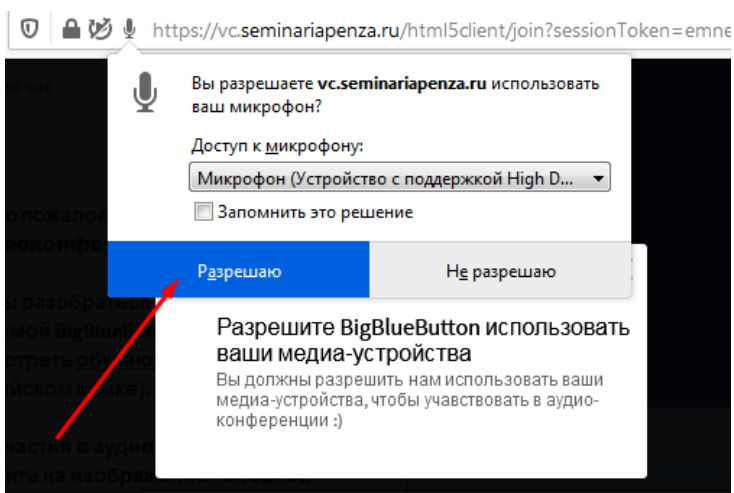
https://vc.seminariapenza.ru/html5client/join?sessionToken=emne

Вы разрешаете vc.seminariapenza.ru использовать ваш микрофон?

Доступ к микрофону:

Микрофон (Устройство с поддержкой High D...

Запомнить это решение

Разрешаю

Не разрешаю

Разрешите BigBlueButton использовать ваши медиа-устройства

Вы должны разрешить нам использовать ваши медиа-устройства, чтобы учавствовать в аудио-конференции :)